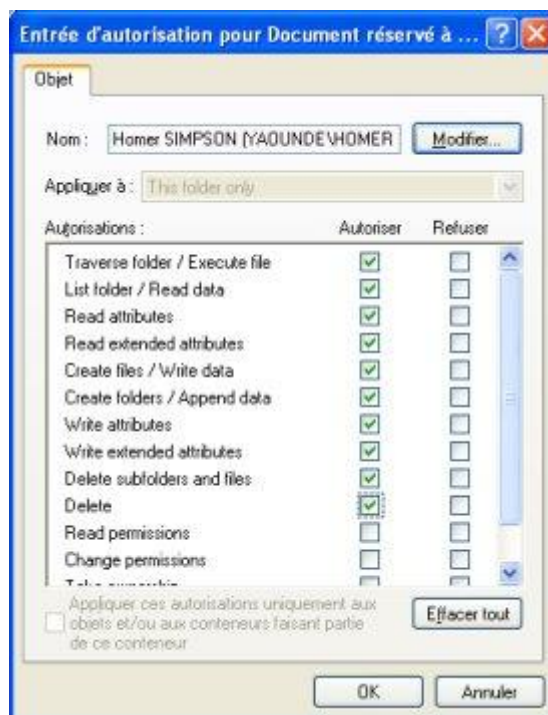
Entrée d'autorisation pour Document réservé à ...

Objet

Nom : Homer SIMPSON (YAOUNDE\HOMER

Modifier...

Appliquer à : This folder only

Autorisations :

Autoriser

Refuser

Traverse folder / Execute file

List folder / Read data

Read attributes

Read extended attributes

Create files / Write data

Create folders / Append data

Write attributes

Write extended attributes

Delete subfolders and files

Delete

Read permissions

Change permissions

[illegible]

Appliquer ces autorisations uniquement aux objets et/ou aux conteneurs faisant partie de ce conteneur

Effacer tout

OK

Annuler